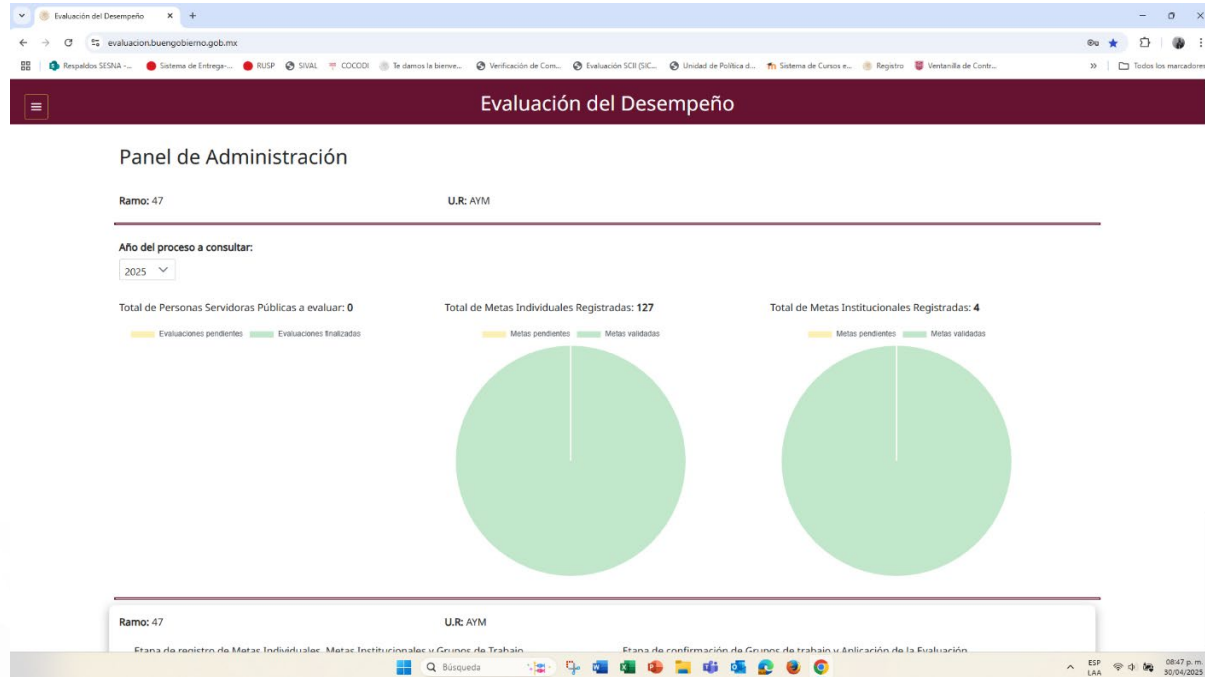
Evaluación del Desempeño ×  +

evaluacion.buengobierno.gob.mx

Respaldos SESNA -...  Sistema de Entrega-...  RUSP  SIVAL  COCODI  Te damos la bienve...  Verificación de Com...  Evaluación SCII (SIC...  Unidad de Política d...  Sistema de Cursos e...  Registro  Ventanilla de Contr...  »  Todos los marcadores

Evaluación del Desempeño

Panel de Administración

**Ramo:** 47

**U.R:** AYM

**Año del proceso a consultar:**

2025

Total de Personas Servidoras Públicas a evaluar: **0**

Evaluaciones pendientes  Evaluaciones finalizadas

Total de Metas Individuales Registradas: **127**

Metas pendientes  Metas validadas

Total de Metas Institucionales Registradas: **4**

Metas pendientes  Metas validadas

**Ramo:** 47

**U.R:** AYM

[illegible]

Búsqueda

ESP LAA  08:47 p. m. 30/04/2025